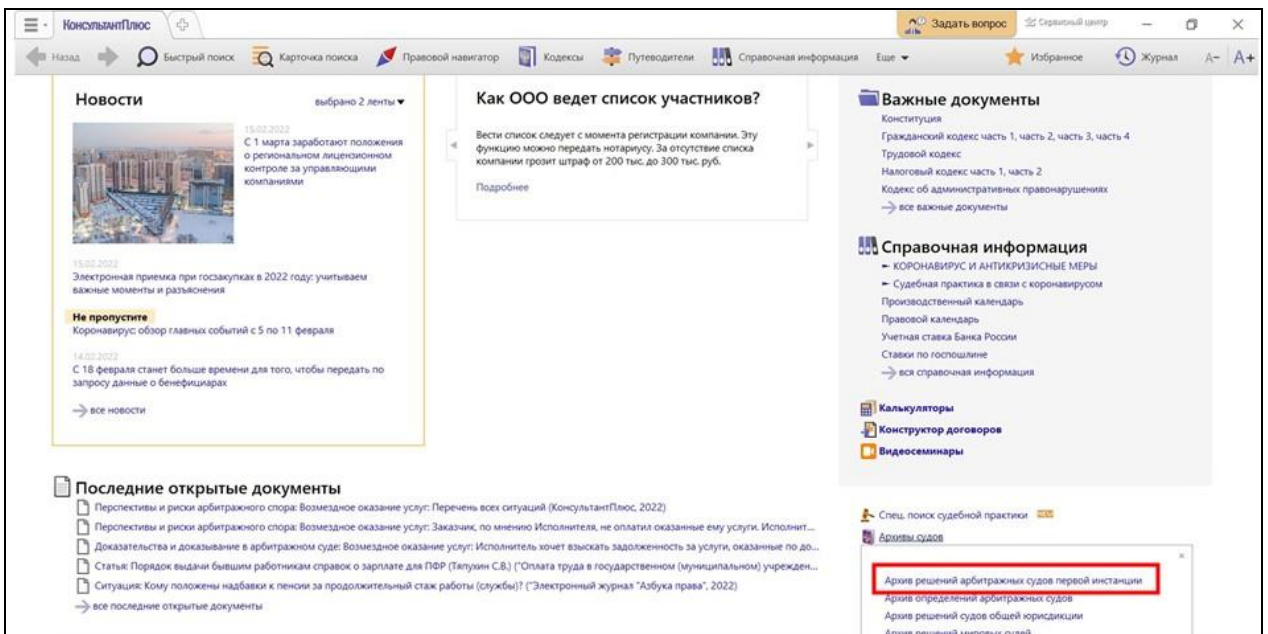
КонсультантПлюс

Задать вопрос Сервисный центр

Назад Быстрый поиск Карточка поиска Правовой навигатор Кодексы Путеводители Справочная информация Еще Избранное Журнал A- A+

Новости выбрано 2 ленты

15.02.2022
С 1 марта заработают положения о региональном лицензионном контроле за управляющими компаниями

15.02.2022
Электронная приемка при госзакупках в 2022 году: учитываем важные моменты и разъяснения

Не пропустите
Коронавирус: обзор главных событий с 5 по 11 февраля

14.02.2022
С 18 февраля станет больше времени для того, чтобы передать по запросу данные о бенефициарах

все новости

Как ООО ведет список участников?

Вести список следует с момента регистрации компании. Эту функцию можно передать нотариусу. За отсутствие списка компании грозит штраф от 200 тыс. до 300 тыс. руб.

Подробнее

Важные документы
Конституция
Гражданский кодекс часть 1, часть 2, часть 3, часть 4
Трудовой кодекс
Налоговый кодекс часть 1, часть 2
Кодекс об административных правонарушениях
все важные документы

Справочная информация
КОРОНАВИРУС И АНТИКРИЗИСНЫЕ МЕРЫ
Судебная практика в связи с коронавирусом
Производственный календарь
Правовой календарь
Учетная ставка Банка России
Ставки по госпошлине
вся справочная информация

Калькуляторы
Конструктор договоров
Видеосеминары

Последние открытые документы
Перспективы и риски арбитражного спора: Возмездное оказание услуг: Перечень всех ситуаций (КонсультантПлюс, 2022)
Перспективы и риски арбитражного спора: Возмездное оказание услуг: Заказчик, по мнению Исполнителя, не оплатил оказанные ему услуги. Исполнит...
Доказательства и доказывание в арбитражном суде: Возмездное оказание услуг: Исполнитель хочет взыскать задолженность за услуги, оказанные по до...
Статья: Порядок выдачи бывшим работникам справок о зарплате для ПФР (Тяпухин С.В.) ("Оплата труда в государственном (муниципальном) учрежден...
Ситуация: Кому положены надбавки к пенсии за продолжительный стаж работы (службы)? ("Электронный журнал "Азбука права", 2022)
все последние открытые документы

Спец. поиск судебной практики
Архивы судов
Архив решений арбитражных судов первой инстанции
Архив определений арбитражных судов
Архив решений судов общей юрисдикции
Архив решений мировых судей